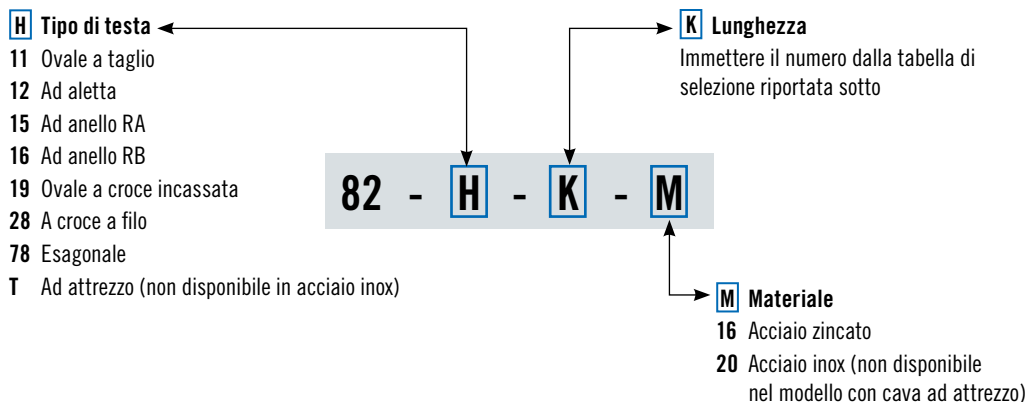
H Tipo di testa
11 Ovale a taglio
12 Ad aletta
15 Ad anello RA
16 Ad anello RB
19 Ovale a croce incassata
28 A croce a filo
78 Esagonale
T Ad attrezzo (non disponibile in acciaio inox)

K Lunghezza
Immettere il numero dalla tabella di selezione riportata sotto

82 - H - K - M

M Materiale
16 Acciaio zincato
20 Acciaio inox (non disponibile nel modello con cava ad attrezzo)